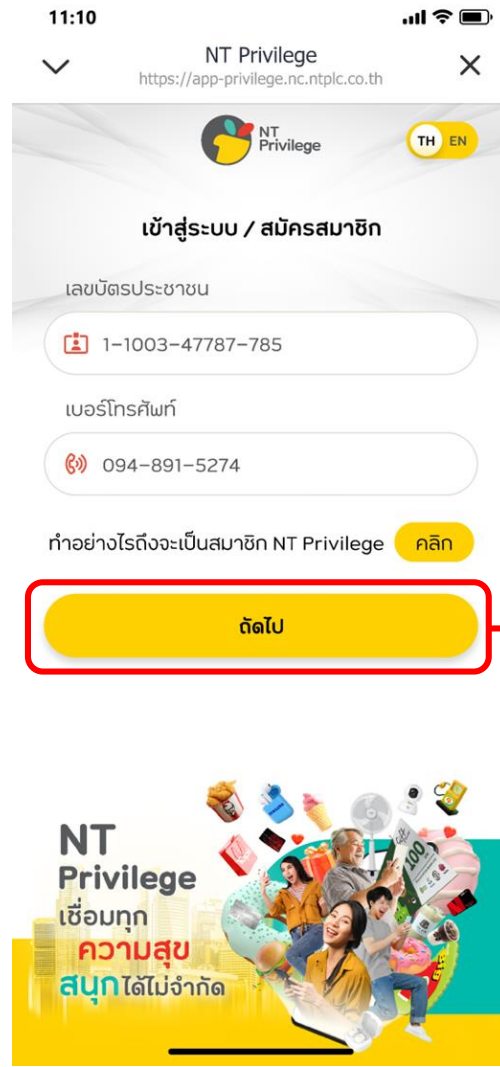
11:10

NT Privilege
https://app-privilege.nc.ntplc.co.th

NT Privilege

TH EN

เข้าสู่ระบบ / สมัครสมาชิก

เลขบัตรประชาชน

1-1003-47787-785

เบอร์โทรศัพท์

094-891-5274

ทำอย่างไรถึงจะเป็นสมาชิก NT Privilege คลิก

ถัดไป

NT Privilege
เชื่อมทุก
ความสุข
สนุกได้ไม่จำกัด